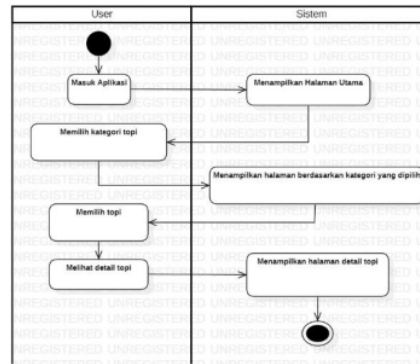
| User | Sistem |
|---|---|

Masuk Aplikasi

Menampilkan Halaman Utama

Memilih kategori topi

Menampilkan halaman berdasarkan kategori yang dipilih

Memilih topi

Melihat detail topi

Menampilkan halaman detail topi

UNREGISTERED UNREGISTERED UNREGISTERED UNREGISTERED